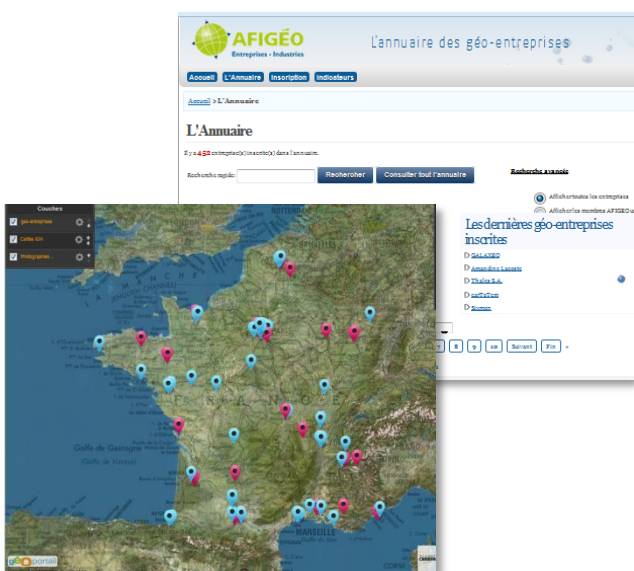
AFIGÉO
Entreprises - Industries
L'annuaire des géo-entreprises

Accueil
L'Annuaire
Inscription
Indicateurs

Accueil > L'Annuaire

L'Annuaire

Il y a 452 entreprise(s) inscrite(s) dans l'annuaire.

Recherche rapide:
Rechercher
Consulter tout l'annuaire
Recherche avancée

Afficher toutes les entreprises
Afficher les membres AFIGEO

Les dernières géo-entreprises inscrites
GALAXEO
Amandine Laurent
Thales S.A.
carScore
Sumon

8
9
10
Suivant
Fin

Couches
géo-entreprises
Cartes IGN
Photographies...

Golfe de Gascogne
Golfe de Gascogne
MARSEILLE
géoportail